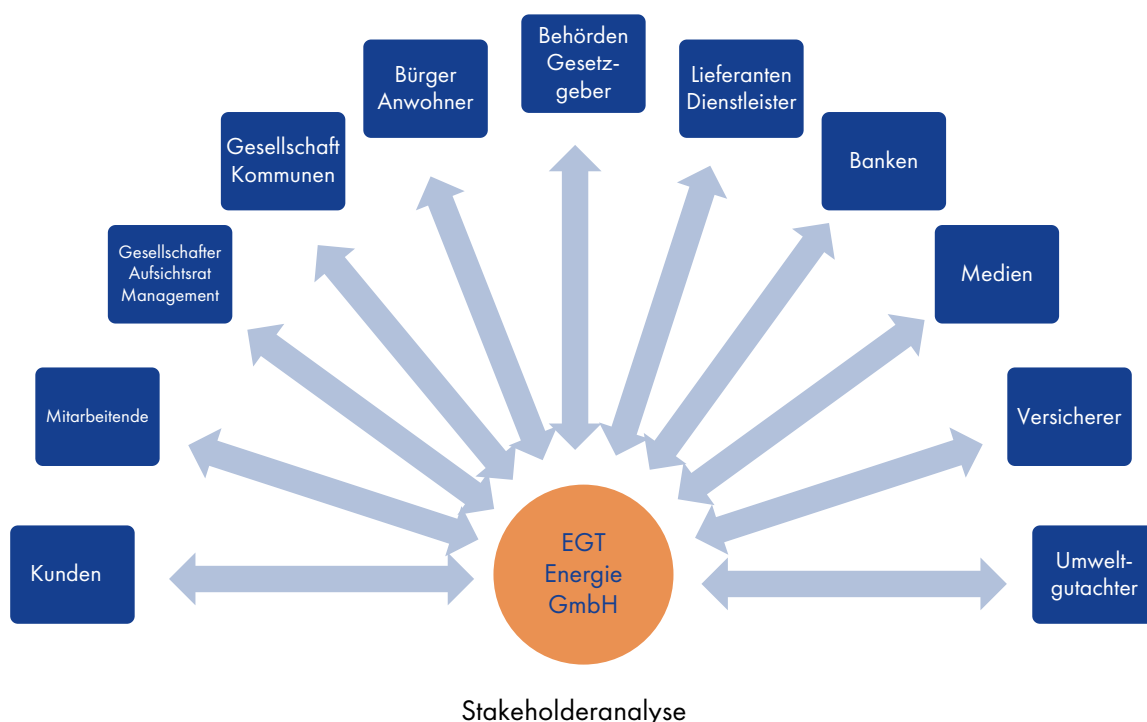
Kunden

Mitarbeitende

Gesellschafter Aufsichtsrat Management

Gesellschaft Kommunen

Bürger Anwohner

Behörden Gesetzgeber

Lieferanten Dienstleister

Banken

Medien

Versicherer

Umweltgutachter

EGT Energie GmbH

Stakeholderanalyse